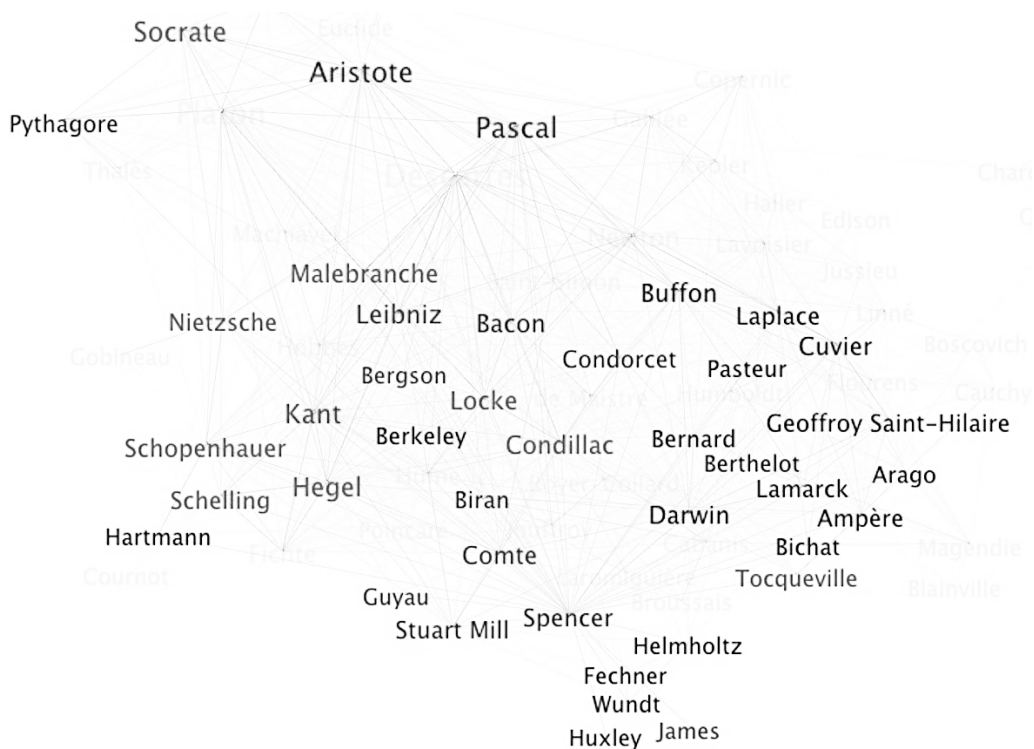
Socrate
Euclide
Aristote
Copernic
Pythagore
Platon
Pascal
Galilée
Thalès
Descartes
Kepler
Charl
Haller
Edison
Machiavel
Newton
Lavoisier
Jussieu
Malebranche
Saint-Simon
Buffon
Linné
Nietzsche
Leibniz
Bacon
Laplace
Hobbes
Cuvier
Boscovich
Gobineau
Condorcet
Pasteur
Bergson
Flourens
de Maistre
Humboldt
Cauchy
Locke
Kant
Geoffroy Saint-Hilaire
Berkeley
Condillac
Bernard
Schopenhauer
Berthelot
Hume
Arago
Lamarck
Royer-Collard
Schelling
Hegel
Biran
Darwin
Ampère
Poincaré
Jouffroy
Hartmann
Cabanis
Fichte
Bichat
Magendie
Comte
Cournot
Laromiguière
Tocqueville
Blainville
Broussais
Guyau
Spencer
Stuart Mill
Helmholtz
Fechner
Wundt
Huxley
James